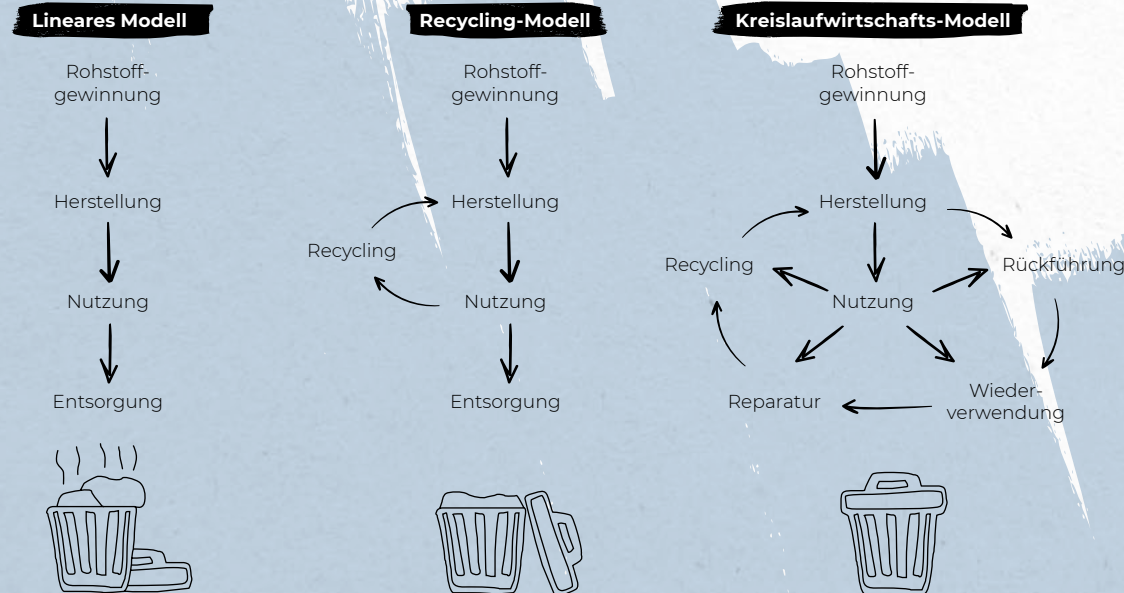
Lineares Modell

Rohstoffgewinnung

Herstellung

Nutzung

Entsorgung

Recycling-Modell

Rohstoffgewinnung

Herstellung

Recycling

Nutzung

Entsorgung

Kreislaufwirtschafts-Modell

Rohstoffgewinnung

Herstellung

Recycling

Rückführung

Nutzung

Reparatur

Wiederverwendung